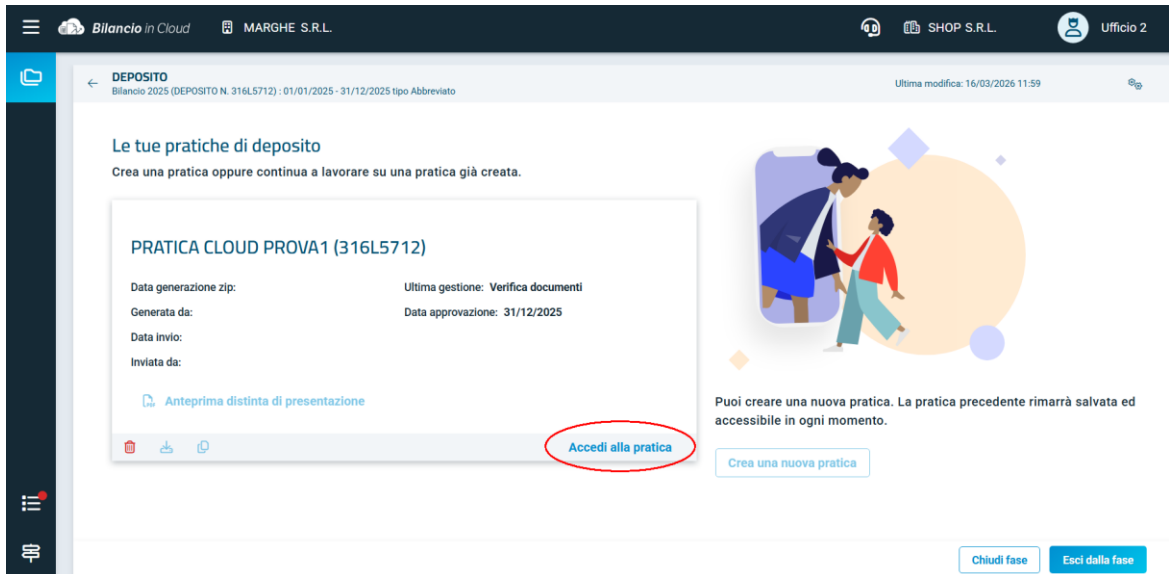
Bilancio in Cloud MARGHE S.R.L.

SHOP S.R.L. Ufficio 2

DEPOSITO
Bilancio 2025 (DEPOSITO N. 316L5712) : 01/01/2025 - 31/12/2025 tipo Abbreviato

Ultima modifica: 16/03/2026 11:59

Le tue pratiche di deposito
Crea una pratica oppure continua a lavorare su una pratica già creata.

PRATICA CLOUD PROVA1 (316L5712)

Data generazione zip:
Ultima gestione: Verifica documenti
Generata da:
Data approvazione: 31/12/2025
Data invio:
Inviata da:

Anteprima distinta di presentazione

Accedi alla pratica

Puoi creare una nuova pratica. La pratica precedente rimarrà salvata ed accessibile in ogni momento.

Crea una nuova pratica

Chiudi fase
Esci dalla fase